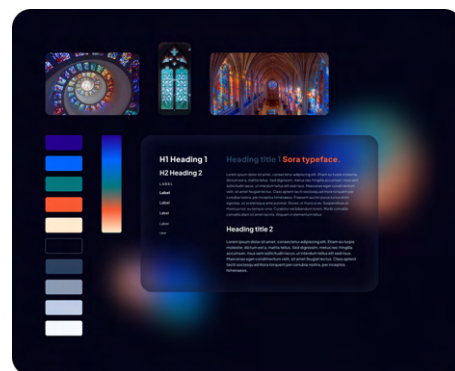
H1 Heading 1

H2 Heading 2

LABEL

Label

Label

Label

Label

Label

Heading title 1 Sora typeface.

Lorem ipsum dolor sit amet, consectetur adipiscing elit. Etiam eu turpis molestie, dictum est a, mattis tellus. Sed dignissim, metus nec fringilla accumsan, risus sem sollicitudin lacus, ut interdum tellus elit sed risus. Maecenas eget condimentum velit, sit amet feugiat lectus. Class aptent taciti sociosqu ad litora torquent per conubia nostra, per inceptos himenaeos. Praesent auctor purus luctus enim egestas, ac scelerisque ante pulvinar. Donec ut rhoncus ex. Suspendisse ac rhoncus nisl, eu tempor urna. Curabitur vel bibendum lorem. Morbi convallis convallis diam sit amet lacinia. Aliquam in elementum tellus.

Heading title 2

Lorem ipsum dolor sit amet, consectetur adipiscing elit. Etiam eu turpis molestie, dictum est a, mattis tellus. Sed dignissim, metus nec fringilla accumsan, risus sem sollicitudin lacus, ut interdum tellus elit sed risus. Maecenas eget condimentum velit, sit amet feugiat lectus. Class aptent taciti sociosqu ad litora torquent per conubia nostra, per inceptos himenaeos.